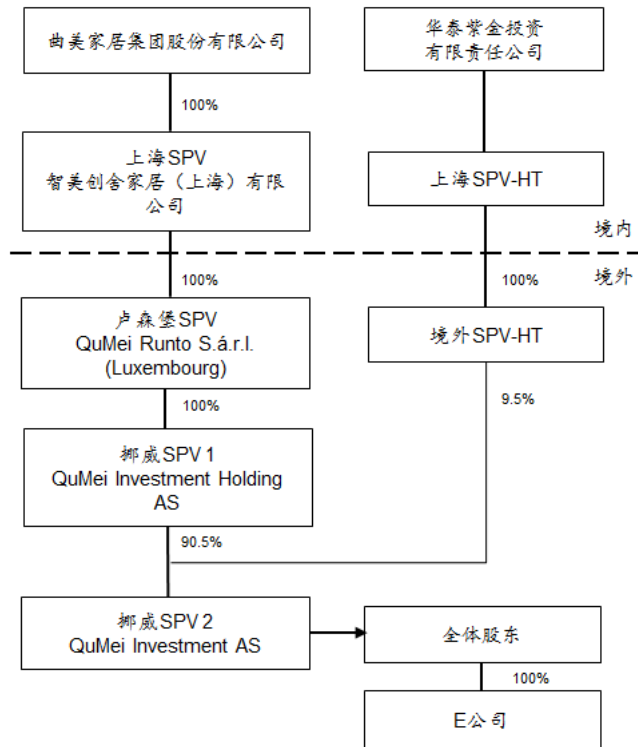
曲美家居集团股份有限公司

华泰紫金投资有限责任公司

100%

上海SPV
智美创舍家居（上海）有限公司

上海SPV-HT

境内

100%

100%

境外

卢森堡SPV
QuMei Runto S.á.r.l. (Luxembourg)

境外SPV-HT

100%

9.5%

挪威SPV 1
QuMei Investment Holding AS

90.5%

挪威SPV 2
QuMei Investment AS

全体股东

100%

E公司